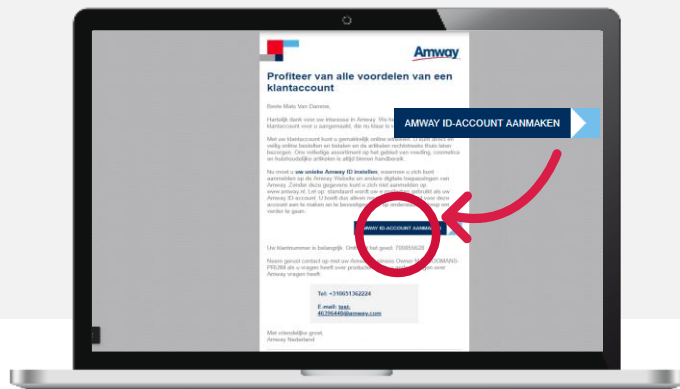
Amway

Profiteer van alle voordelen van een klantaccount

Beste Maty Van Damme,

Hartelijk dank voor uw interesse in Amway. We hebben een klantaccount voor u aangemaakt, die nu klaar is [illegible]

Met uw klantaccount kunt u gemakkelijk online winkelen. U kunt direct en veilig online bestellen en betalen en de artikelen rechtstreeks thuis laten bezorgen. Ons volledige assortiment op het gebied van voeding, cosmetica en huishoudelijke artikelen is altijd binnen handbereik.

Nu moet u uw unieke Amway ID instellen, waarmee u zich kunt aanmelden op de Amway Website en andere digitale toepassingen van Amway. Zonder deze gegevens kunt u zich niet aanmelden op www.amway.nl. Let op: standaard wordt uw e-mailadres gebruikt als uw Amway ID-account. U hoeft dus alleen maar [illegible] voor deze account aan te maken en te bevestigen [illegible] verder te gaan.

AMWAY ID-ACCOUNT AANMAKEN

AMWAY ID-ACCOUNT AANMAKEN

Uw klantnummer is belangrijk. Onthoud het goed: 700855626

Neem gerust contact op met uw Amway Business Owner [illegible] als u vragen heeft over producten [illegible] Amway vragen heeft.

Tel: +31065136224

E-mail: test-46396440@amway.com

Met vriendelijke groet,
Amway Nederland